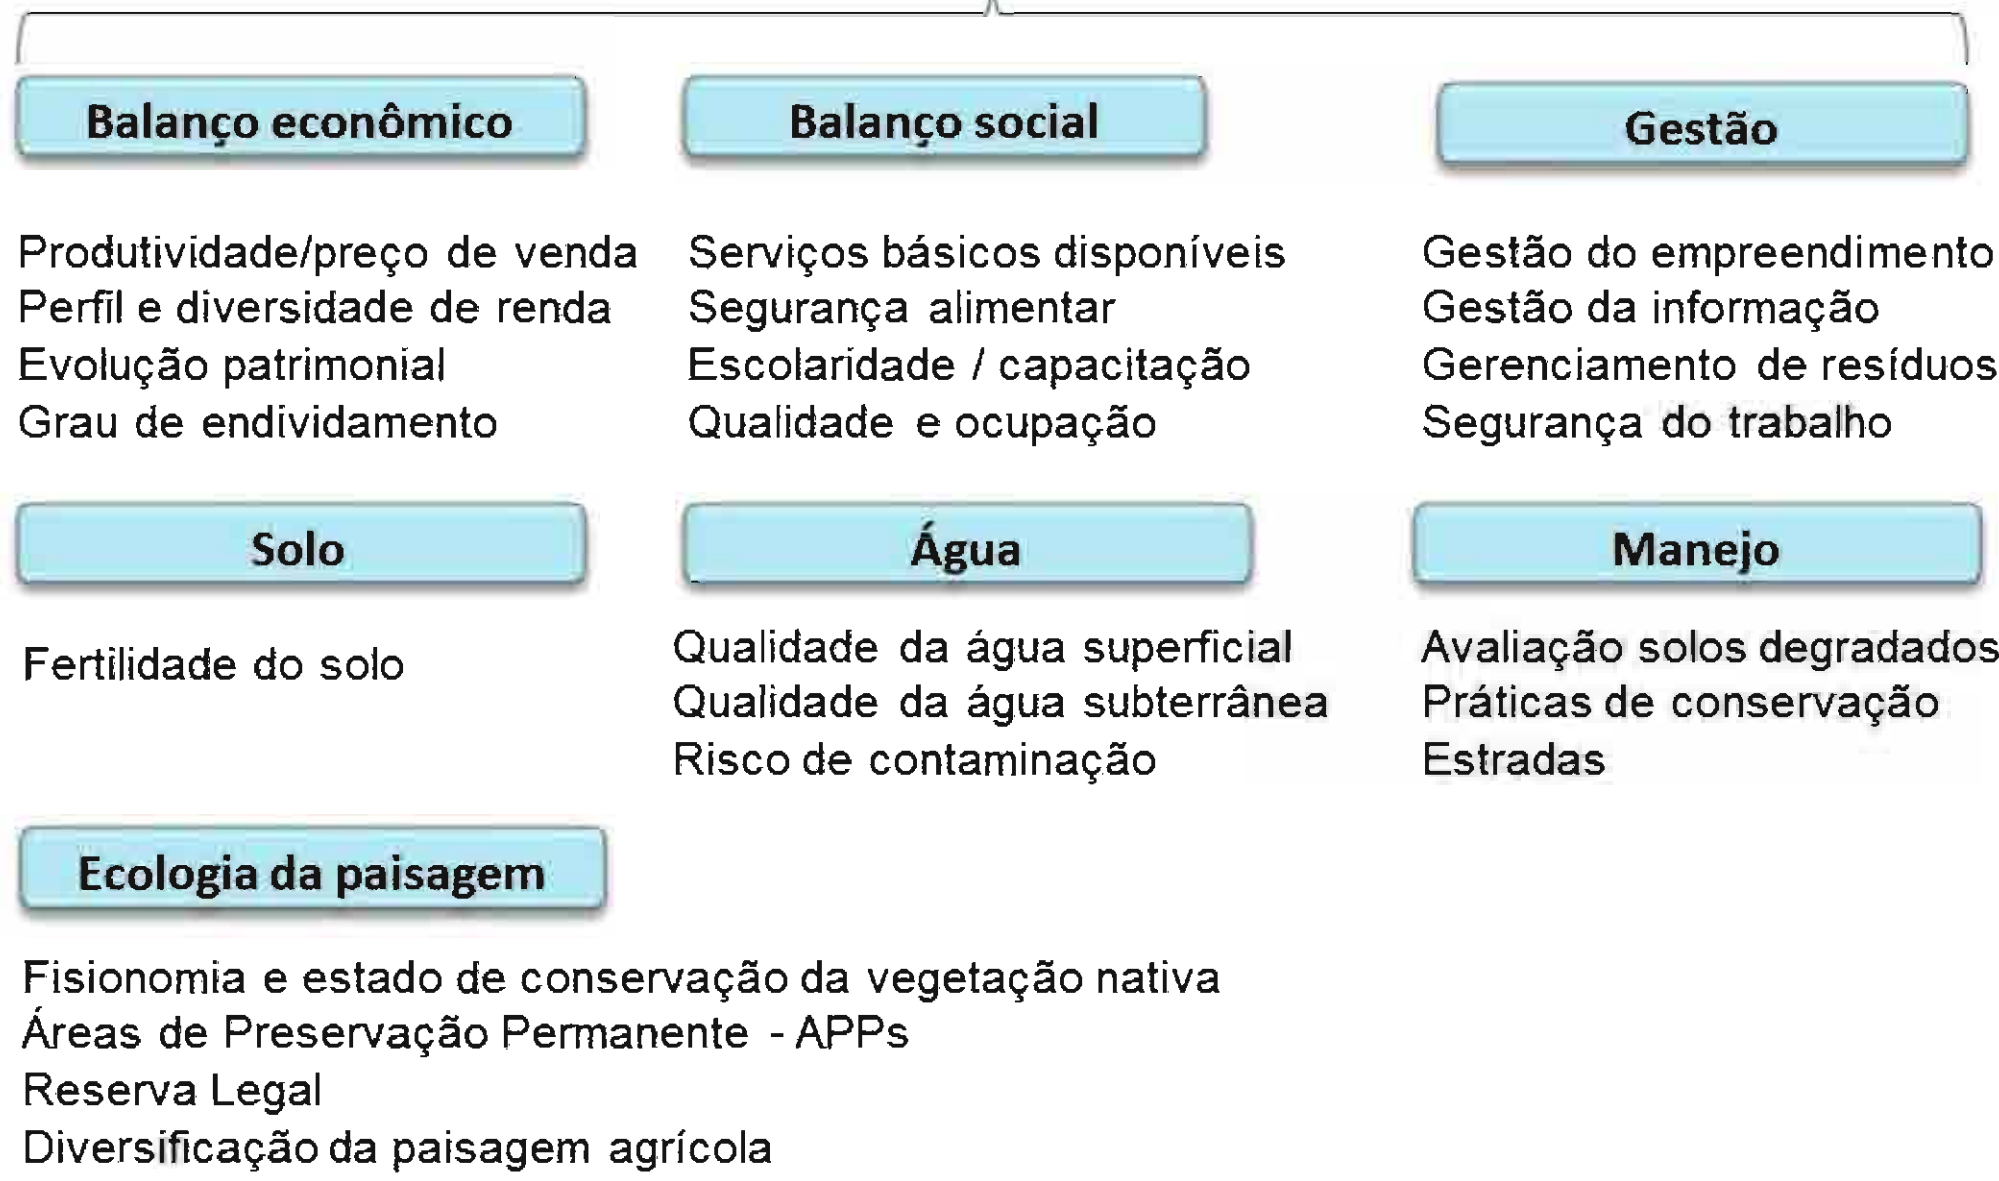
Balanço econômico

Produtividade/preço de venda
Perfil e diversidade de renda
Evolução patrimonial
Grau de endividamento

Balanço social

Serviços básicos disponíveis
Segurança alimentar
Escolaridade / capacitação
Qualidade e ocupação

Gestão

Gestão do empreendimento
Gestão da informação
Gerenciamento de resíduos
Segurança do trabalho

Solo

Fertilidade do solo

Água

Qualidade da água superficial
Qualidade da água subterrânea
Risco de contaminação

Manejo

Avaliação solos degradados
Práticas de conservação
Estradas

Ecologia da paisagem

Fisionomia e estado de conservação da vegetação nativa
Áreas de Preservação Permanente - APPs
Reserva Legal
Diversificação da paisagem agrícola